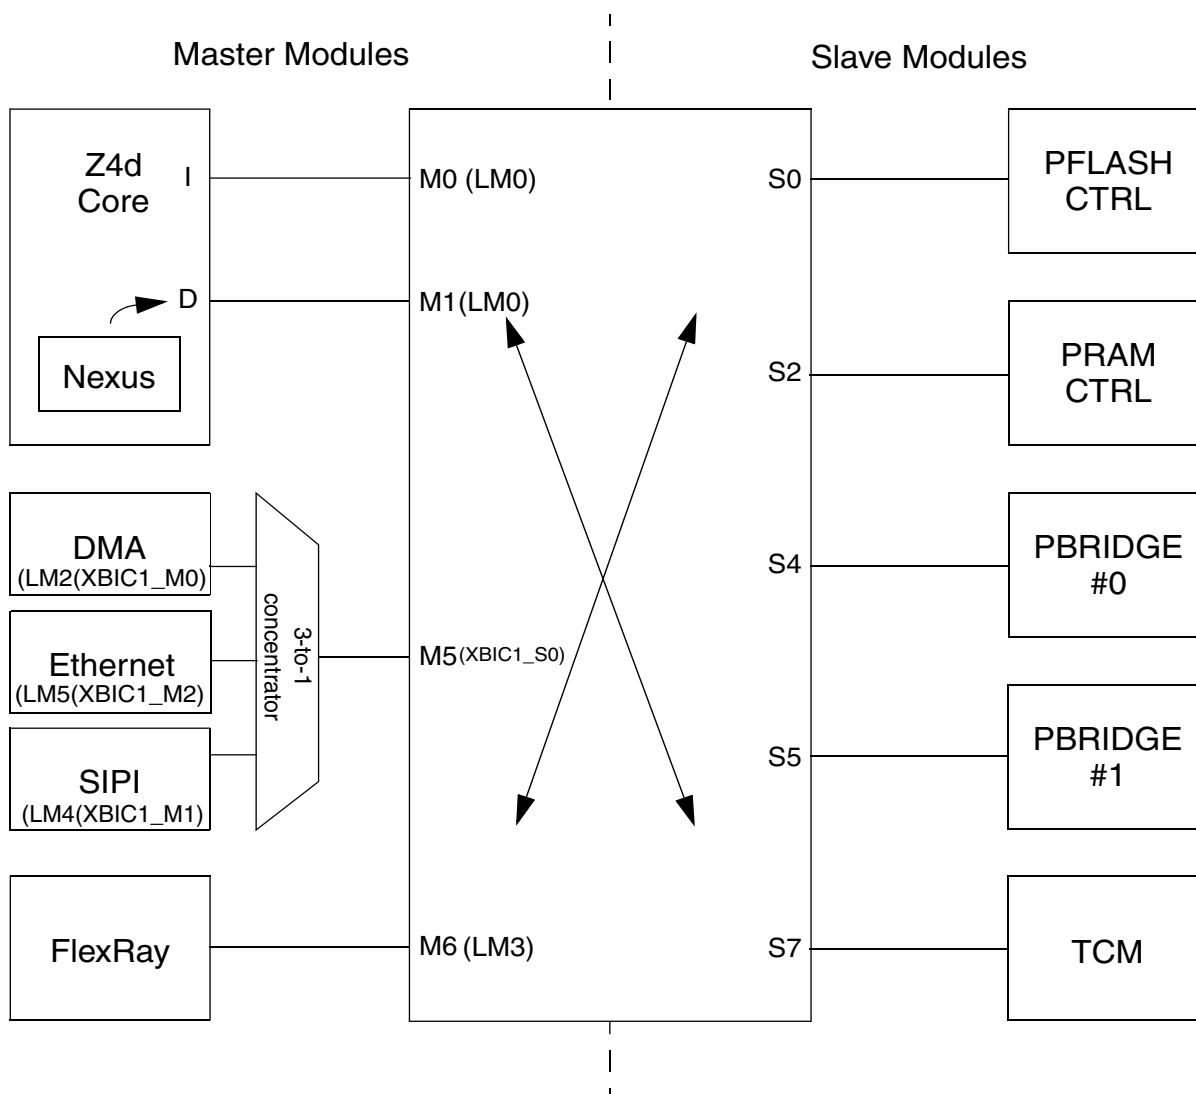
Master Modules

Slave Modules

Z4d Core

I

D

Nexus

M0 (LM0)

M1(LM0)

S0

PFLASH CTRL

S2

PRAM CTRL

DMA
(LM2(XBIC1_M0)

Ethernet
(LM5(XBIC1_M2)

SIPI
(LM4(XBIC1_M1)

3-to-1 concentrator

M5(XBIC1_S0)

S4

PBRIDGE #0

S5

PBRIDGE #1

FlexRay

M6 (LM3)

S7

TCM